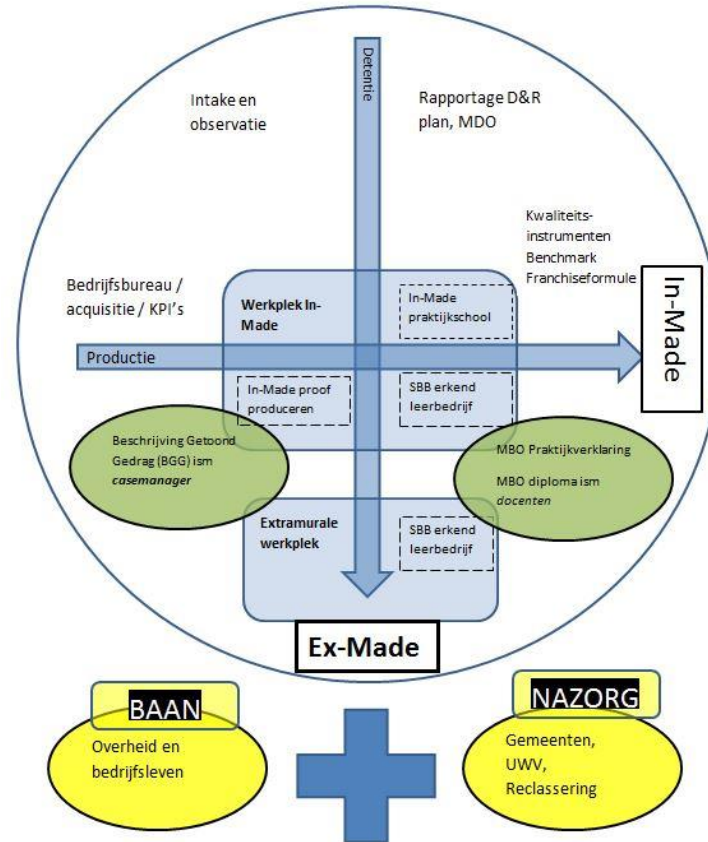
Detentie

Intake en observatie

Rapportage D&R plan, MDO

Kwaliteits-instrumenten Benchmark Franchiseformule

In-Made

Bedrijfsbureau / acquisitie / KPI's

Werkplek In-Made

In-Made praktijkschool

Productie

In-Made proof produceren

SBB erkend leerbedrijf

Beschrijving Getoond Gedrag (BGG) ism *casemanager*

MBO Praktijkverklaring

MBO diploma ism *docenten*

Extramurale werkplek

SBB erkend leerbedrijf

Ex-Made

BAAN

Overheid en bedrijfsleven

NAZORG

Gemeenten, UWV, Reclassering